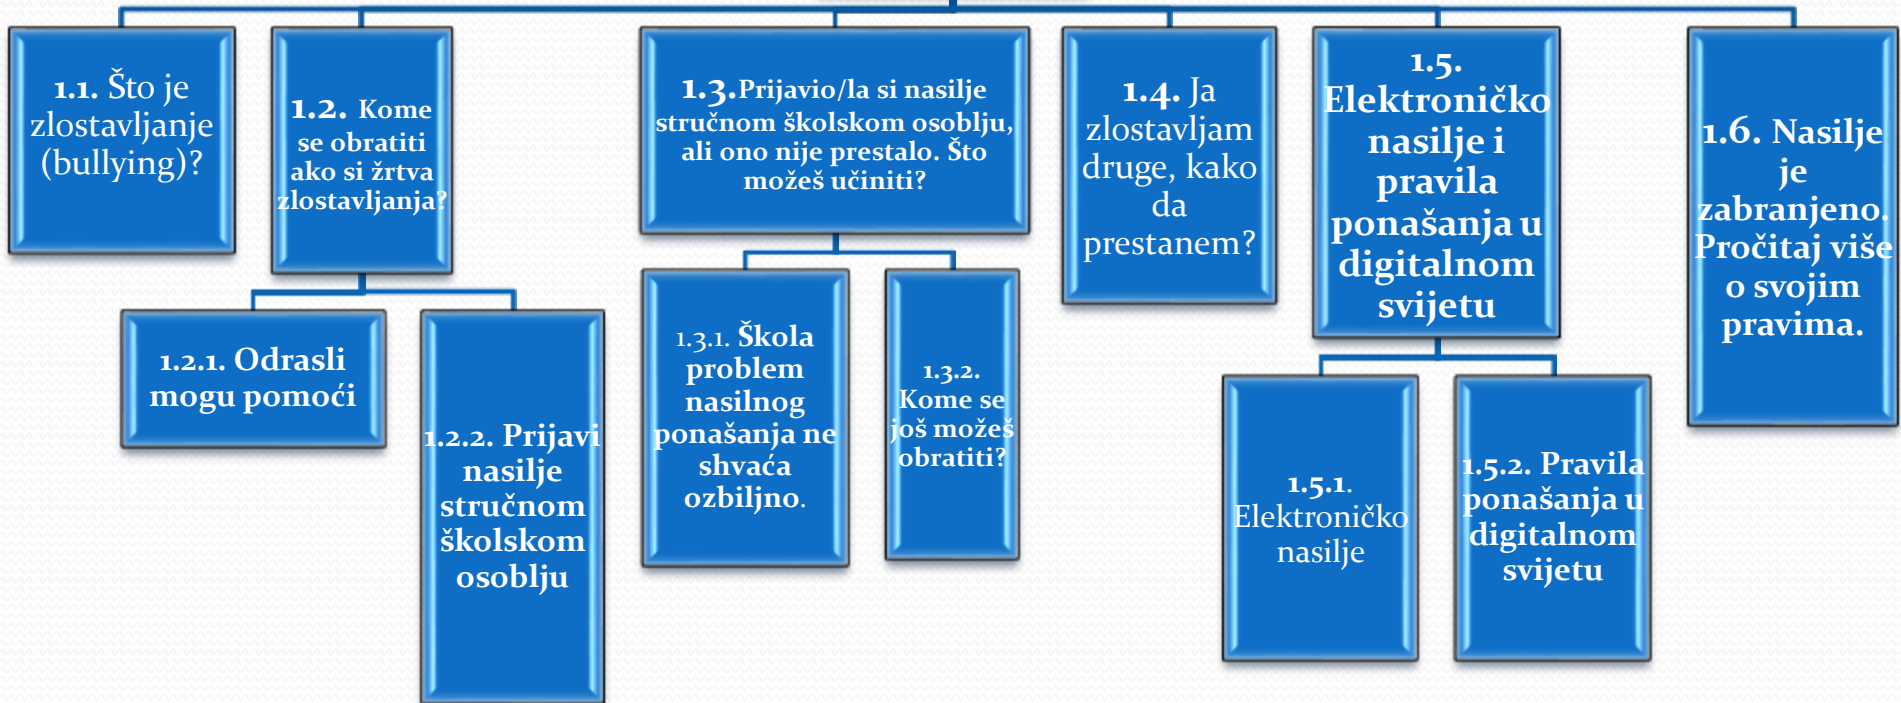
1.1. Što je zlostavljanje (bullying)?

1.2. Kome se obratiti ako si žrtva zlostavljanja?

1.2.1. Odrasli mogu pomoći

1.2.2. Prijavi nasilje stručnom školskom osoblju

1.3. Prijavio/la si nasilje stručnom školskom osoblju, ali ono nije prestalo. Što možeš učiniti?

1.3.1. Škola problem nasilnog ponašanja ne shvaća ozbiljno.

1.3.2. Kome se još možeš obratiti?

1.4. Ja zlostavljam druge, kako da prestanem?

1.5. Elektroničko nasilje i pravila ponašanja u digitalnom svijetu

1.5.1. Elektroničko nasilje

1.5.2. Pravila ponašanja u digitalnom svijetu

1.6. Nasilje je zabranjeno. Pročitaj više o svojim pravima.